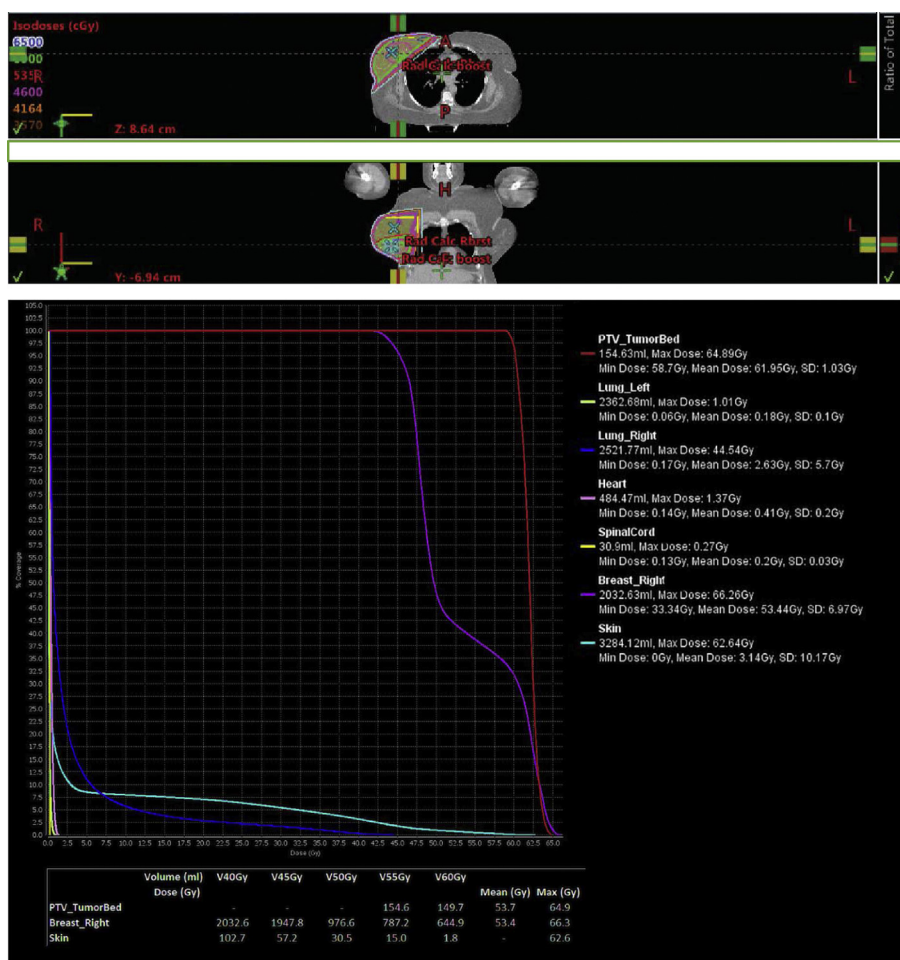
Isodoses (cGy)
6500
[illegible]00
535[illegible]
4600
4164
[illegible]670
A
Rad C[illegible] Boost
P
R
L
Z: 8.64 cm
Ratio of Total

H
R
L
Rad Calc Rbrst
Rad C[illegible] boost
Y: -6.94 cm

105.0
102.5
100.0
97.5
95.0
92.5
90.0
87.5
85.0
82.5
80.0
77.5
75.0
72.5
70.0
67.5
65.0
62.5
60.0
57.5
55.0
52.5
50.0
47.5
45.0
42.5
40.0
37.5
35.0
32.5
30.0
27.5
25.0
22.5
20.0
17.5
15.0
12.5
10.0
7.5
5.0
2.5
0.0
% Coverage
0.0 2.5 5.0 7.5 10.0 12.5 15.0 17.5 20.0 22.5 25.0 27.5 30.0 32.5 35.0 37.5 40.0 42.5 45.0 47.5 50.0 52.5 55.0 57.5 60.0 62.5 65.0
Dose (Gy)

PTV_TumorBed
154.63ml, Max Dose: 64.89Gy
Min Dose: 58.7Gy, Mean Dose: 61.95Gy, SD: 1.03Gy
Lung_Left
2362.68ml, Max Dose: 1.01Gy
Min Dose: 0.06Gy, Mean Dose: 0.18Gy, SD: 0.1Gy
Lung_Right
2521.77ml, Max Dose: 44.54Gy
Min Dose: 0.17Gy, Mean Dose: 2.63Gy, SD: 5.7Gy
Heart
484.47ml, Max Dose: 1.37Gy
Min Dose: 0.14Gy, Mean Dose: 0.41Gy, SD: 0.2Gy
SpinalCord
30.9ml, Max Dose: 0.27Gy
Min Dose: 0.13Gy, Mean Dose: 0.2Gy, SD: 0.03Gy
Breast_Right
2032.63ml, Max Dose: 66.26Gy
Min Dose: 33.34Gy, Mean Dose: 53.44Gy, SD: 6.97Gy
Skin
3284.12ml, Max Dose: 62.64Gy
Min Dose: 0Gy, Mean Dose: 3.14Gy, SD: 10.17Gy

| Volume (ml) Dose (Gy) | V40Gy | V45Gy | V50Gy | V55Gy | V60Gy | Mean (Gy) | Max (Gy) |
|---|---|---|---|---|---|---|---|
| PTV_TumorBed | - | - | - | 154.6 | 149.7 | 53.7 | 64.9 |
| Breast_Right | 2032.6 | 1947.8 | 976.6 | 787.2 | 644.9 | 53.4 | 66.3 |
| Skin | 102.7 | 57.2 | 30.5 | 15.0 | 1.8 | - | 62.6 |